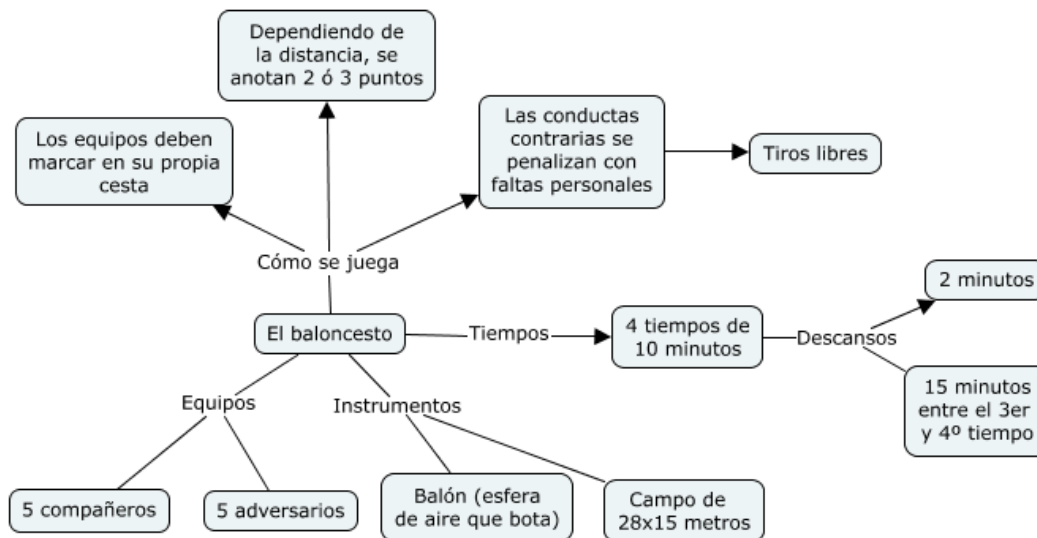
Dependiendo de la distancia, se anotan 2 ó 3 puntos

Los equipos deben marcar en su propia cesta

Las conductas contrarias se penalizan con faltas personales

Tiros libres

Cómo se juega

2 minutos

El baloncesto

Tiempos

4 tiempos de 10 minutos

Descansos

15 minutos entre el 3er y 4º tiempo

Equipos

Instrumentos

5 compañeros

5 adversarios

Balón (esfera de aire que bota)

Campo de 28x15 metros